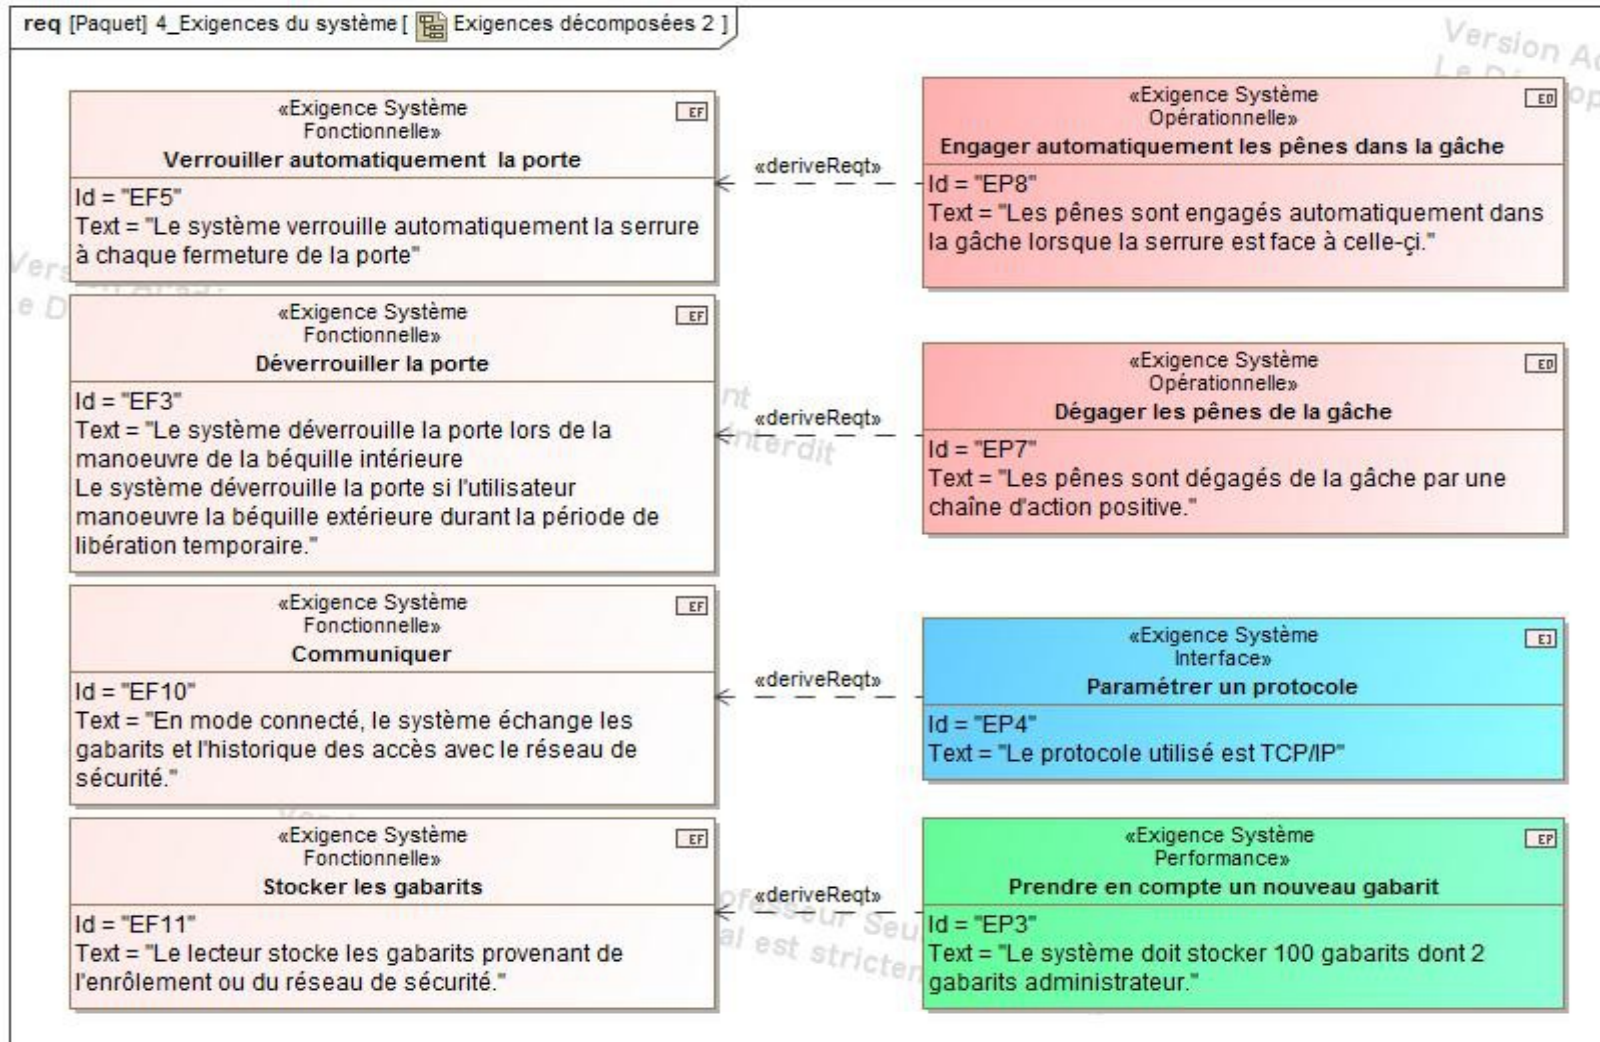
req [Paquet] 4_Exigences du système [ Exigences décomposées 2 ]

Version Ac
Le Dévelop

«Exigence Système Fonctionnelle»
Verrouiller automatiquement la porte
EF
Id = "EF5"
Text = "Le système verrouille automatiquement la serrure à chaque fermeture de la porte"

«deriveReqt»

«Exigence Système Opérationnelle»
Engager automatiquement les pênes dans la gâche
EO
Id = "EP8"
Text = "Les pênes sont engagés automatiquement dans la gâche lorsque la serrure est face à celle-çi."

Vers
e D

«Exigence Système Fonctionnelle»
Déverrouiller la porte
EF
Id = "EF3"
Text = "Le système déverrouille la porte lors de la manoeuvre de la béquille intérieure
Le système déverrouille la porte si l'utilisateur manoeuvre la béquille extérieure durant la période de libération temporaire."

nt
«deriveReqt»
nterdit

«Exigence Système Opérationnelle»
Dégager les pênes de la gâche
EO
Id = "EP7"
Text = "Les pênes sont dégagés de la gâche par une chaîne d'action positive."

«Exigence Système Fonctionnelle»
Communiquer
EF
Id = "EF10"
Text = "En mode connecté, le système échange les gabarits et l'historique des accès avec le réseau de sécurité."

«deriveReqt»

«Exigence Système Interface»
Paramétrer un protocole
EI
Id = "EP4"
Text = "Le protocole utilisé est TCP/IP"

«Exigence Système Fonctionnelle»
Stocker les gabarits
EF
Id = "EF11"
Text = "Le lecteur stocke les gabarits provenant de l'enrôlement ou du réseau de sécurité."

ofesseur Seu
«deriveReqt»
al est stricten

«Exigence Système Performance»
Prendre en compte un nouveau gabarit
EP
Id = "EP3"
Text = "Le système doit stocker 100 gabarits dont 2 gabarits administrateur."